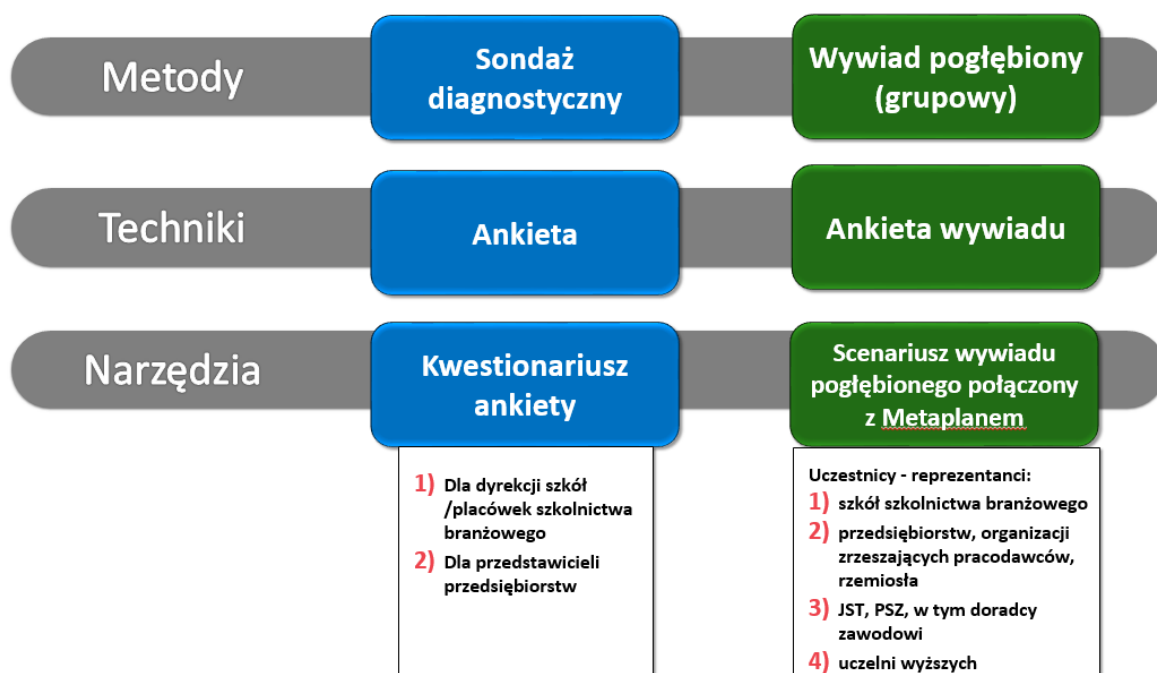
Metody

Sondaż diagnostyczny

Wywiad pogłębiony (grupowy)

Techniki

Ankieta

Ankieta wywiadu

Narzędzia

Kwestionariusz ankiety

Scenariusz wywiadu pogłębionego połączony z Metaplanem

1) Dla dyrekcji szkół /placówek szkolnictwa branżowego
2) Dla przedstawicieli przedsiębiorstw

Uczestnicy - reprezentanci:
1) szkół szkolnictwa branżowego
2) przedsiębiorstw, organizacji zrzeszających pracodawców, rzemiosła
3) JST, PSZ, w tym doradcy zawodowi
4) uczelni wyższych